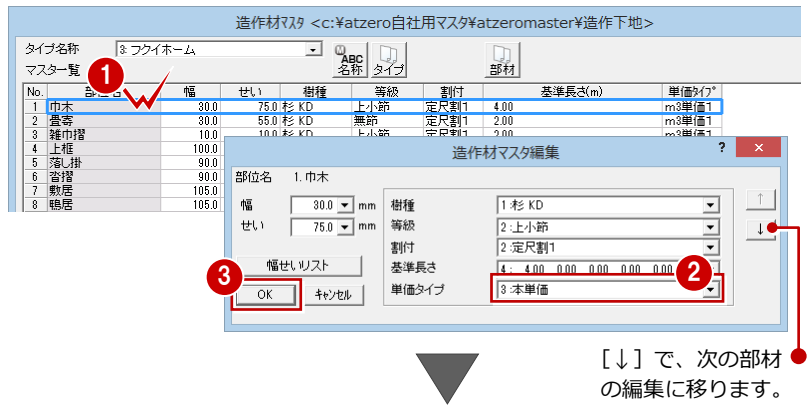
造作材ﾏｽﾀ <c:¥atzero自社用マスタ¥atzeromaster¥造作下地>

タイプ名称 3: フクイホーム
マスター覧

ABC 名称 タイプ 部材

1

| No. | 部位名 | 幅 | せい | 樹種 | 等級 | 割付 | 基準長さ(m) | 単価ﾀｲﾌﾟ |
|---|---|---|---|---|---|---|---|---|
| 1 | 巾木 | 30.0 | 75.0 | 杉 KD | 上小節 | 定尺割1 | 4.00 | m3単価1 |
| 2 | 畳寄 | 30.0 | 55.0 | 杉 KD | 無節 | 定尺割1 | 2.00 | m3単価1 |
| 3 | 雑巾摺 | 10.0 | 10.0 | 杉 KD | 上小節 | 定尺割1 | 2.00 | m3単価1 |
| 4 | 上框 | 100.0 | | | | | | |
| 5 | 落し掛 | 90.0 | | | | | | |
| 6 | 沓摺 | 90.0 | | | | | | |
| 7 | 敷居 | 105.0 | | | | | | |
| 8 | 鴨居 | 105.0 | | | | | | |

造作材マスタ編集 ? ×

部位名 1.巾木

幅 30.0 mm
せい 75.0 mm

樹種 1:杉 KD
等級 2:上小節
割付 2:定尺割1
基準長さ 4: 4.00 0.00 0.00 0.00 0.00
単価タイプ 3:本単価

幅せいリスト

3 OK キャンセル

2

↑
↓

[↓] で、次の部材の編集に移ります。